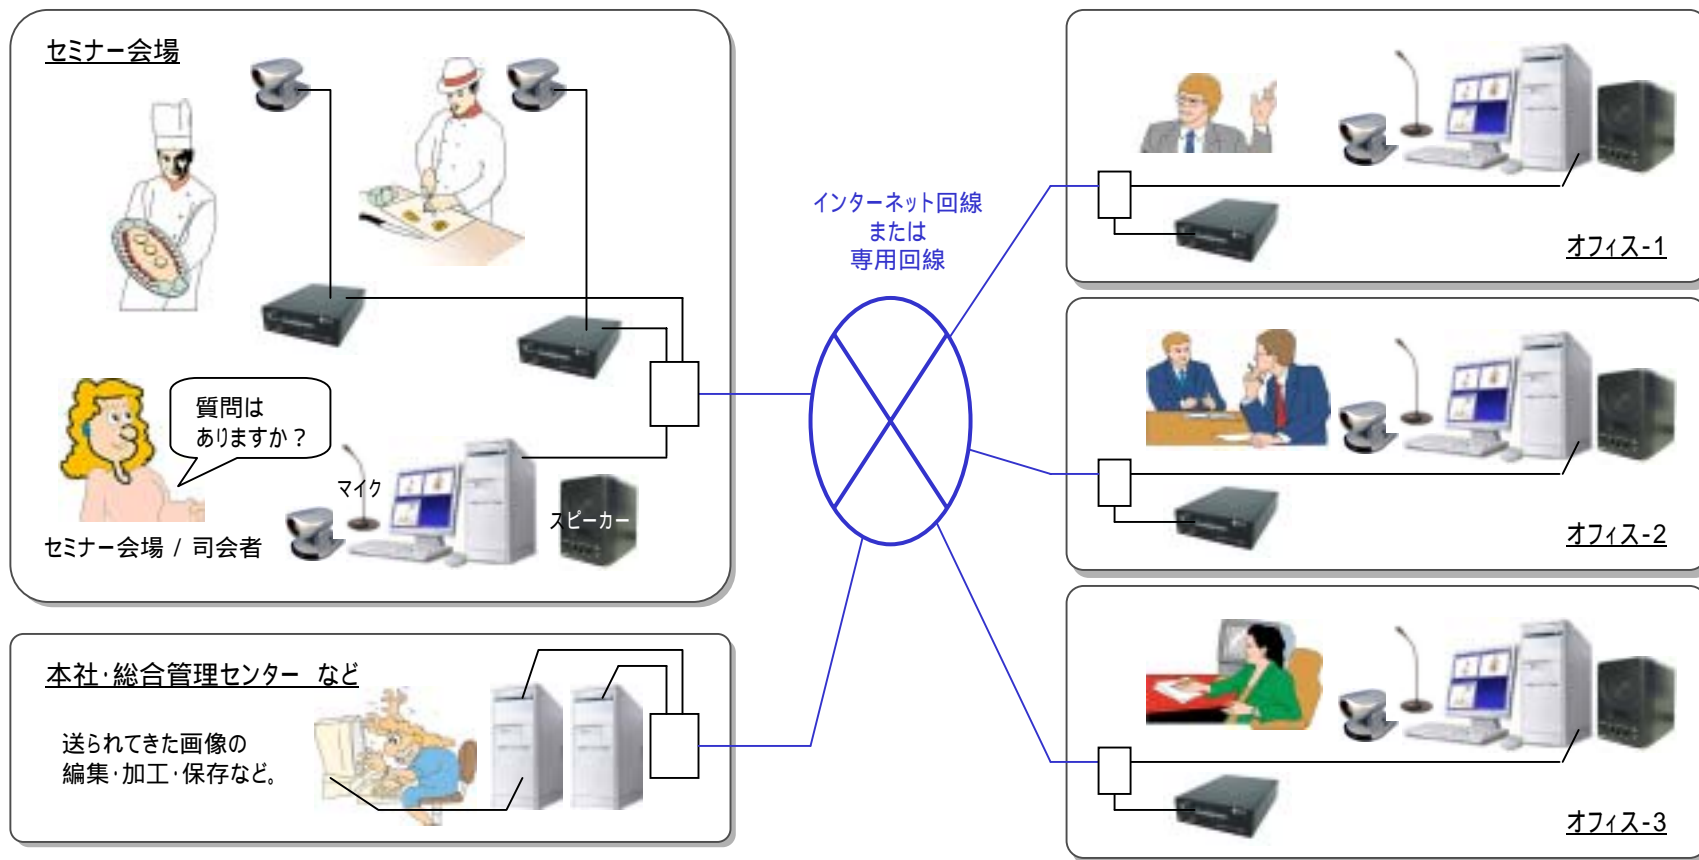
セミナー会場

質問は
ありますか？

マイク

スピーカー

セミナー会場 / 司会者

インターネット回線
または
専用回線

オフィス-1

オフィス-2

オフィス-3

本社·総合管理センター など

送られてきた画像の
編集·加工·保存など。